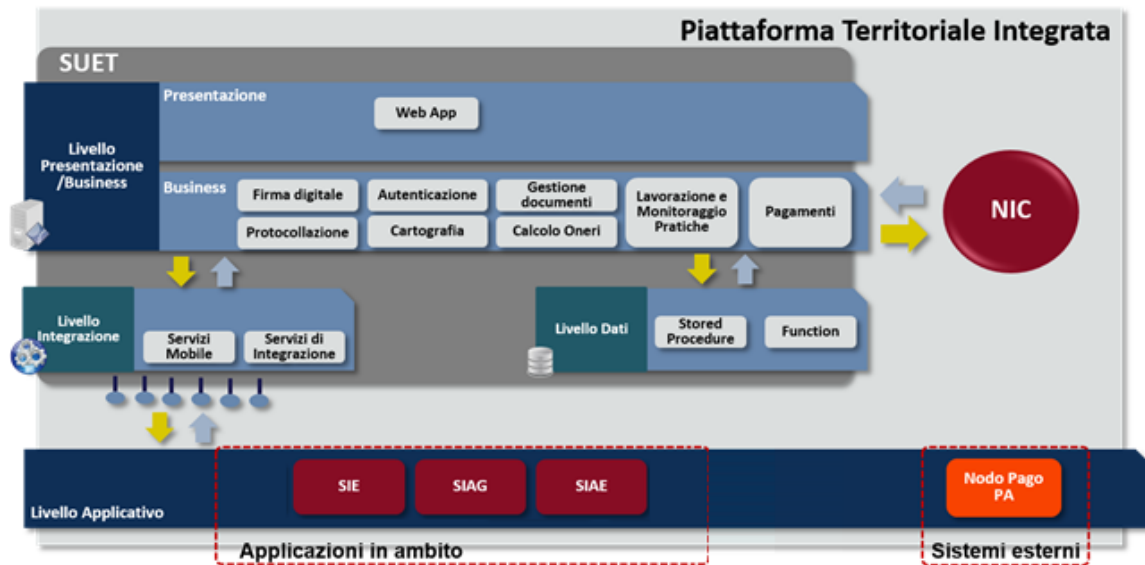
Piattaforma Territoriale Integrata

SUET

Livello Presentazione /Business

Presentazione

Web App

Business

Firma digitale

Autenticazione

Gestione documenti

Lavorazione e Monitoraggio Pratiche

Pagamenti

Protocollazione

Cartografia

Calcolo Oneri

NIC

Livello Integrazione

Servizi Mobile

Servizi di Integrazione

Livello Dati

Stored Procedure

Function

Livello Applicativo

SIE

SIAG

SIAE

Nodo Pago PA

Applicazioni in ambito

Sistemi esterni